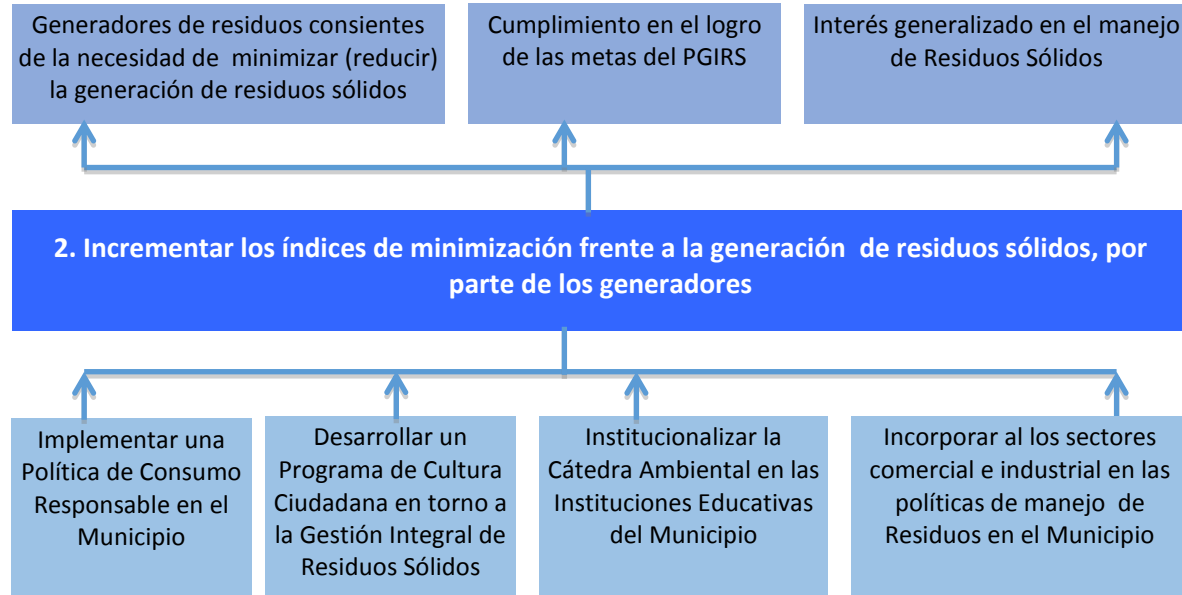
Generadores de residuos consientes de la necesidad de minimizar (reducir) la generación de residuos sólidos

Cumplimiento en el logro de las metas del PGIRS

Interés generalizado en el manejo de Residuos Sólidos

2. Incrementar los índices de minimización frente a la generación de residuos sólidos, por parte de los generadores

Implementar una Política de Consumo Responsable en el Municipio

Desarrollar un Programa de Cultura Ciudadana en torno a la Gestión Integral de Residuos Sólidos

Institucionalizar la Cátedra Ambiental en las Instituciones Educativas del Municipio

Incorporar al los sectores comercial e industrial en las políticas de manejo de Residuos en el Municipio